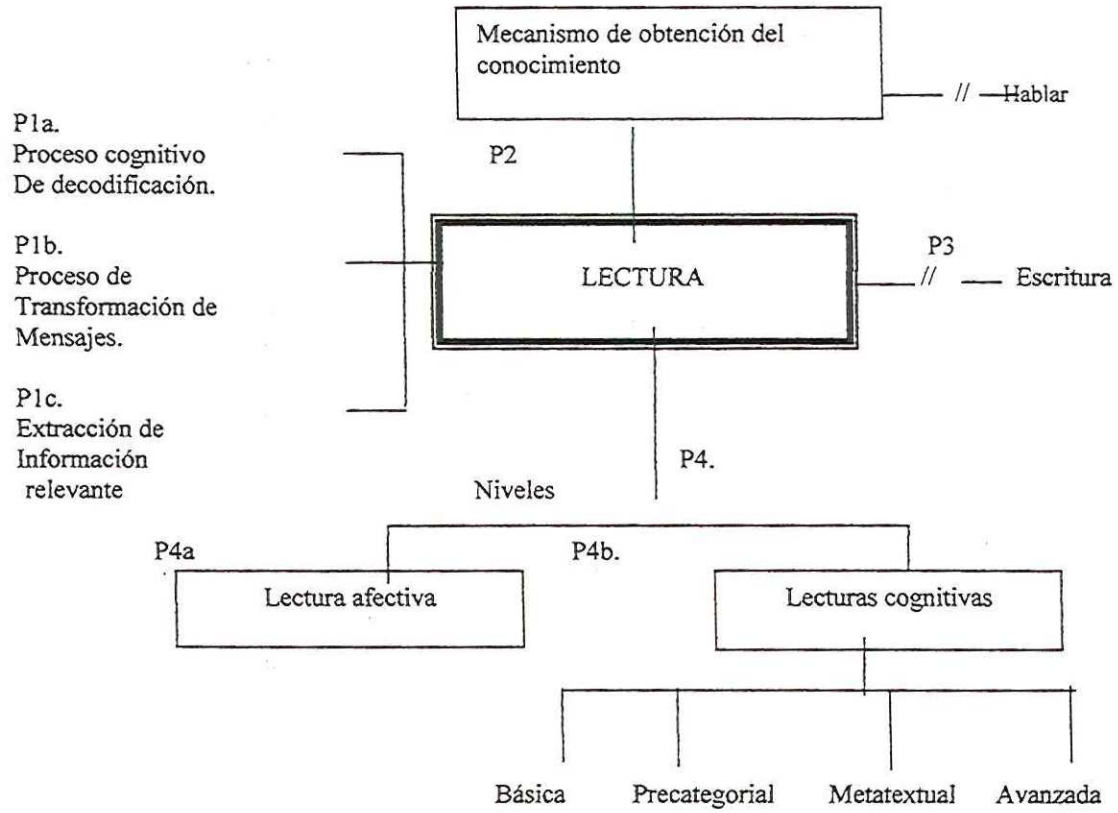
Mecanismo de obtención del conocimiento

// Hablar

P1a.
Proceso cognitivo
De decodificación.

P2

P1b.
Proceso de
Transformación de
Mensajes.

LECTURA

P3
// Escritura

P1c.
Extracción de
Información
relevante

P4.

Niveles

P4a

P4b.

Lectura afectiva

Lecturas cognitivas

Básica Precategorial Metatextual Avanzada